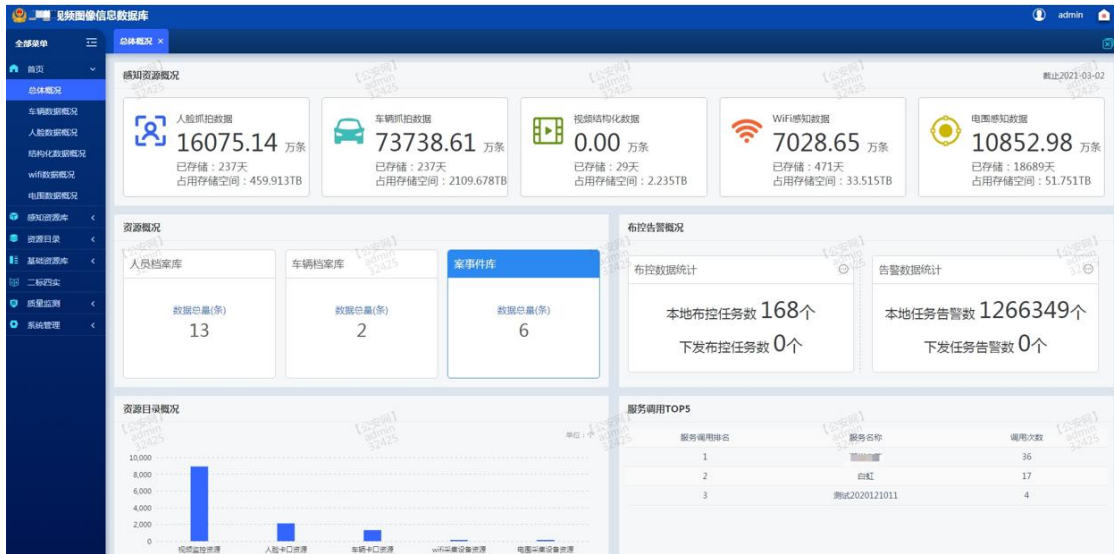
视频图像信息数据库

admin

全部菜单

首页
总体概况
车辆数据概况
人脸数据概况
结构化数据概况
wifi数据概况
电围数据概况
感知资源库
资源目录
基础资源库
二标四实
质量监测
系统管理

总体概况 ×

感知资源概况

截止2021-03-02

人脸抓拍数据
16075.14 万条
已存储：237天
占用存储空间：459.913TB

车辆抓拍数据
73738.61 万条
已存储：237天
占用存储空间：2109.678TB

视频结构化数据
0.00 万条
已存储：29天
占用存储空间：2.235TB

WiFi感知数据
7028.65 万条
已存储：471天
占用存储空间：33.515TB

电围感知数据
10852.98 万条
已存储：18689天
占用存储空间：51.751TB

资源概况

人员档案库
数据总量(条)
13

车辆档案库
数据总量(条)
2

案事件库
数据总量(条)
6

布控告警概况

布控数据统计
本地布控任务数 168个
下发布控任务数 0个

告警数据统计
本地任务告警数 1266349个
下发任务告警数 0个

资源目录概况

单位：个

10,000
8,000
6,000
4,000
2,000
0

视频监控资源
人脸卡口资源
车辆卡口资源
wifi采集设备资源
电围采集设备资源

服务调用TOP5

| 服务调用排名 | 服务名称 | 调用次数 |
|---|---|---|
| 1 | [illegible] | 36 |
| 2 | 白虹 | 17 |
| 3 | 测试2020121011 | 4 |

【公安网】 admin 32425